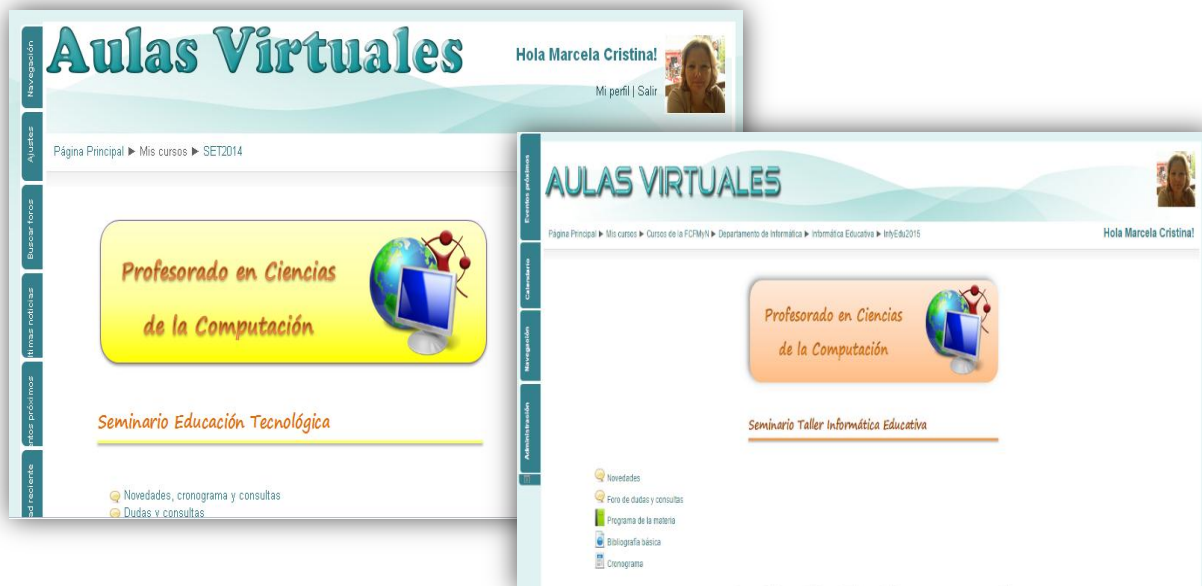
Navegación

Ajustes

Buscar foros

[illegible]ltimas noticias

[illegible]ntos próximos

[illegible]ad reciente

Aulas Virtuales

Hola Marcela Cristina!

Mi perfil | Salir

Página Principal ▶ Mis cursos ▶ SET2014

Profesorado en Ciencias de la Computación

Seminario Educación Tecnológica

Novedades, cronograma y consultas
Dudas y consultas

Eventos próximos

Calendario

Navegación

Administración

AULAS VIRTUALES

Página Principal ▶ Mis cursos ▶ Cursos de la FCFMyN ▶ Departamento de Informática ▶ Informática Educativa ▶ InfyEdu2015

Hola Marcela Cristina!

Profesorado en Ciencias de la Computación

Seminario Taller Informática Educativa

Novedades
Foro de dudas y consultas
Programa de la materia
Bibliografía básica
Cronograma